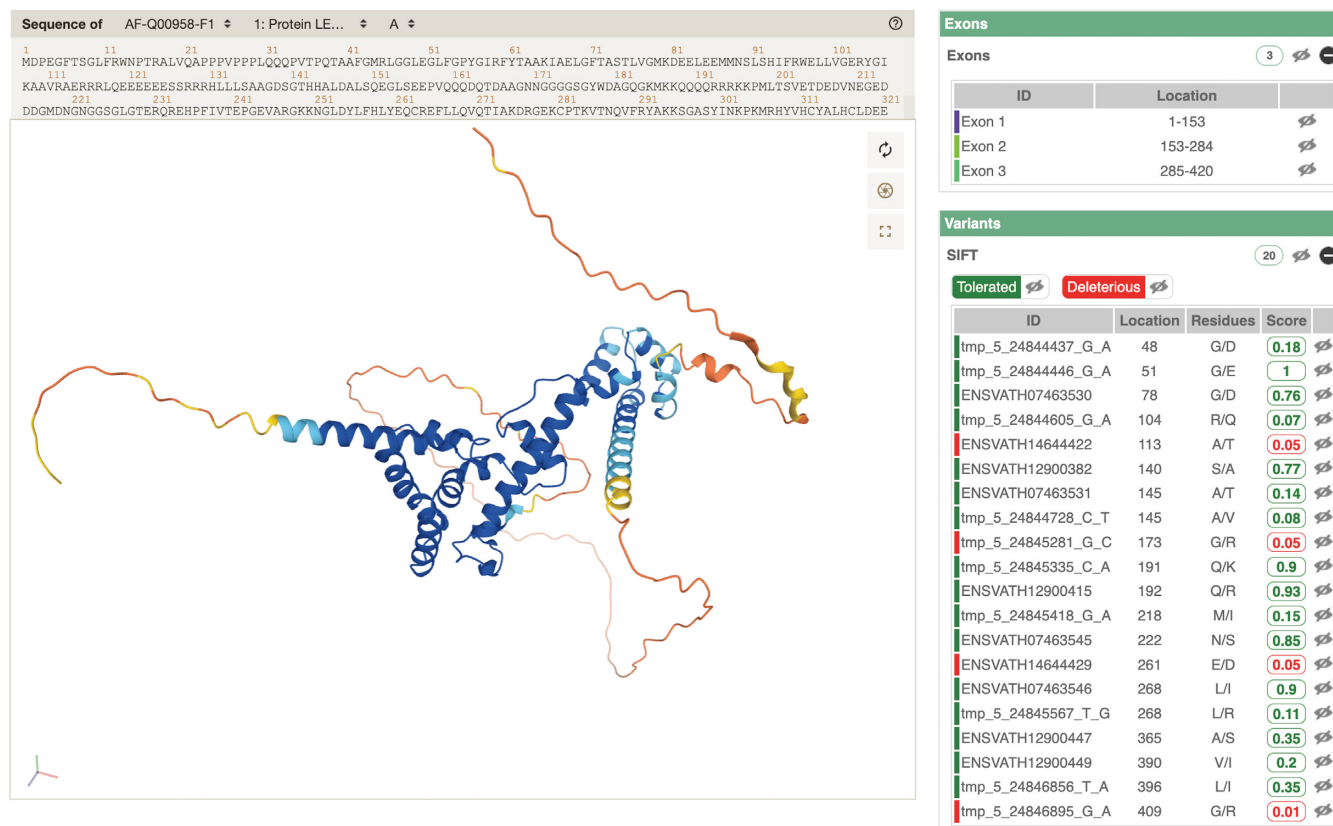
Sequence of AF-Q00958-F1 ⬍ 1: Protein LE... ⬍ A ⬍

1 11 21 31 41 51 61 71 81 91 101
MDPEGFTSGLFRWNPTRALVQAPPPVPPPLQQQPVTPQTAAFGMRLGGLEGLFGPYGIRFYTAAKIAELGFTASTLVGMKDEELEEMMNSLSHIFRWELLVGERYGI
111 121 131 141 151 161 171 181 191 201 211
KAAVRAERRRLQEEEEEESSRRRHLLLSAAGDSGTHHALDALSQEGLSEEPVQQQDQTDAAGNNGGGGSGYWDAGQGKMKKQQQRRRKKPMLTSVETDEDVNEGED
221 231 241 251 261 271 281 291 301 311 321
DDGMDNGNGGSGLGTERQREHPFIVTEPGEVARGKKNGLDYLFHLYEQCREFLLQVQTIAKDRGEKCPTKVTNQVFRYAKKSGASYINKPKMRHYVHCYALHCLDEE

Exons

Exons 3

| ID | Location |
|---|---|
| Exon 1 | 1-153 |
| Exon 2 | 153-284 |
| Exon 3 | 285-420 |

Variants

SIFT 20

Tolerated Deleterious

| ID | Location | Residues | Score |
|---|---|---|---|
| tmp_5_24844437_G_A | 48 | G/D | 0.18 |
| tmp_5_24844446_G_A | 51 | G/E | 1 |
| ENSVATH07463530 | 78 | G/D | 0.76 |
| tmp_5_24844605_G_A | 104 | R/Q | 0.07 |
| ENSVATH14644422 | 113 | A/T | 0.05 |
| ENSVATH12900382 | 140 | S/A | 0.77 |
| ENSVATH07463531 | 145 | A/T | 0.14 |
| tmp_5_24844728_C_T | 145 | A/V | 0.08 |
| tmp_5_24845281_G_C | 173 | G/R | 0.05 |
| tmp_5_24845335_C_A | 191 | Q/K | 0.9 |
| ENSVATH12900415 | 192 | Q/R | 0.93 |
| tmp_5_24845418_G_A | 218 | M/I | 0.15 |
| ENSVATH07463545 | 222 | N/S | 0.85 |
| ENSVATH14644429 | 261 | E/D | 0.05 |
| ENSVATH07463546 | 268 | L/I | 0.9 |
| tmp_5_24845567_T_G | 268 | L/R | 0.11 |
| ENSVATH12900447 | 365 | A/S | 0.35 |
| ENSVATH12900449 | 390 | V/I | 0.2 |
| tmp_5_24846856_T_A | 396 | L/I | 0.35 |
| tmp_5_24846895_G_A | 409 | G/R | 0.01 |